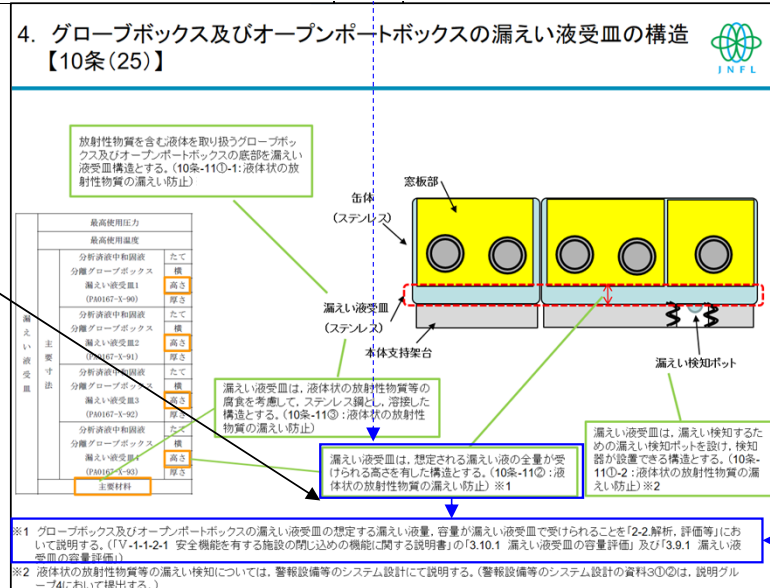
4. グローブボックス及びオープンポートボックスの漏えい液受皿の構造
【10条(25)】

JNFL

放射性物質を含む液体を取り扱うグローブボックス及びオープンポートボックスの底部を漏えい液受皿構造とする。(10条-11①-1:液体状の放射性物質の漏えい防止)

| 漏えい液受皿 | | 最高使用圧力 | |
|---|---|---|---|
| | | 最高使用温度 | |
| | 主要寸法 | 分析済液中和図液分離グローブボックス漏えい液受皿1 (PA0167-X-90) | たて |
| | | | 横 |
| | | | 高さ |
| | | | 厚さ |
| | | 分析済液中和図液分離グローブボックス漏えい液受皿2 (PA0167-X-91) | たて |
| | | | 横 |
| | | | 高さ |
| | | | 厚さ |
| | | 分析済液中和図液分離グローブボックス漏えい液受皿3 (PA0167-X-92) | たて |
| | | | 横 |
| | | | 高さ |
| | | | 厚さ |
| | | 分析済液中和図液分離グローブボックス漏えい液受皿4 (PA0167-X-93) | たて |
| | | | 横 |
| | | | 高さ |
| | | | 厚さ |
| | 主要材料 | | |

缶体
(ステンレス)

窓板部

漏えい液受皿
(ステンレス)

本体支持架台

漏えい検知ポット

漏えい液受皿は、液体状の放射性物質等の腐食を考慮して、ステンレス鋼とし、溶接した構造とする。(10条-11③:液体状の放射性物質の漏えい防止)

漏えい液受皿は、想定される漏えい液の全量が受けられる高さを有した構造とする。(10条-11②:液体状の放射性物質の漏えい防止)※1

漏えい液受皿は、漏えい検知するための漏えい検知ポットを設け、検知器が設置できる構造とする。(10条-11①-2:液体状の放射性物質の漏えい防止)※2

※1 グローブボックス及びオープンポートボックスの漏えい液受皿の想定する漏えい液量、容量が漏えい液受皿で受けられることを「2-2.解析、評価等」において説明する。(「V-1-1-2-1 安全機能を有する施設の閉じ込めの機能に関する説明書」の「3.10.1 漏えい液受皿の容量評価」及び「3.9.1 漏えい液受皿の容量評価」)
※2 液体状の放射性物質等の漏えい検知については、警報設備等のシステム設計にて説明する。(警報設備等のシステム設計の資料3①②は、説明グループ4において提出する。)